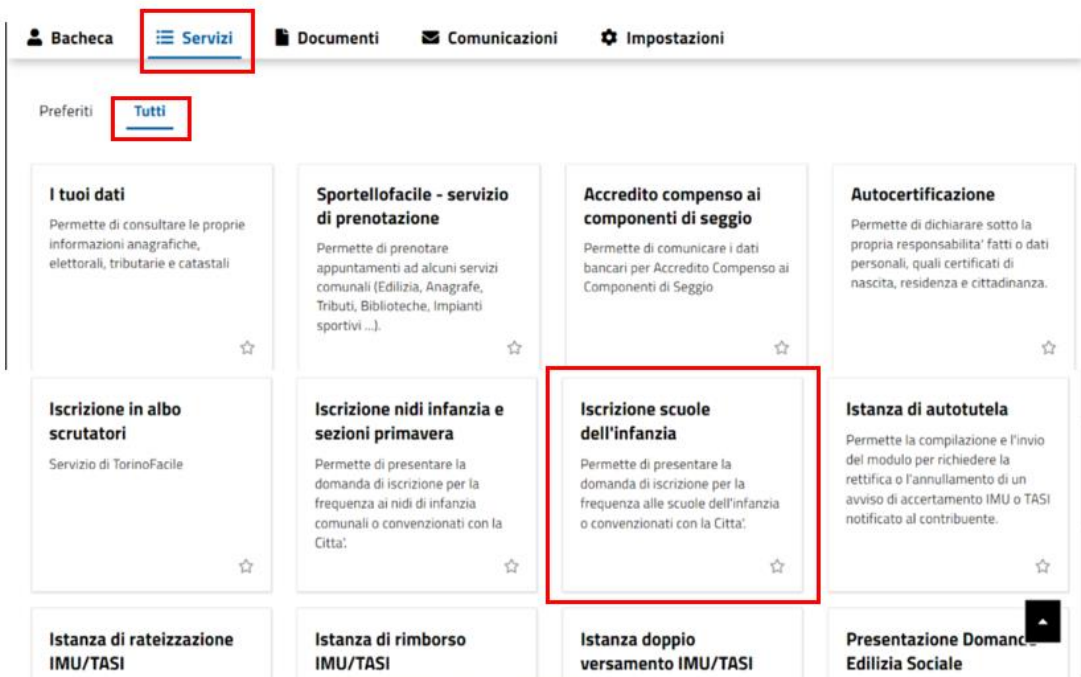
Bacheca Servizi Documenti Comunicazioni Impostazioni

Preferiti Tutti

I tuoi dati
Permette di consultare le proprie informazioni anagrafiche, elettorali, tributarie e catastali

Sportellofacile - servizio di prenotazione
Permette di prenotare appuntamenti ad alcuni servizi comunali (Edilizia, Anagrafe, Tributi, Biblioteche, Impianti sportivi ...).

Accredito compenso ai componenti di seggio
Permette di comunicare i dati bancari per Accredito Compenso ai Componenti di Seggio

Autocertificazione
Permette di dichiarare sotto la propria responsabilita' fatti o dati personali, quali certificati di nascita, residenza e cittadinanza.

Iscrizione in albo scrutatori
Servizio di TorinoFacile

Iscrizione nidi infanzia e sezioni primavera
Permette di presentare la domanda di iscrizione per la frequenza ai nidi di infanzia comunali o convenzionati con la Citta'.

Iscrizione scuole dell'infanzia
Permette di presentare la domanda di iscrizione per la frequenza alle scuole dell'infanzia o convenzionati con la Citta'.

Istanza di autotutela
Permette la compilazione e l'invio del modulo per richiedere la rettifica o l'annullamento di un avviso di accertamento IMU o TASI notificato al contribuente.

Istanza di rateizzazione IMU/TASI

Istanza di rimborso IMU/TASI

Istanza doppio versamento IMU/TASI

Presentazione Domand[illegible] Edilizia Sociale